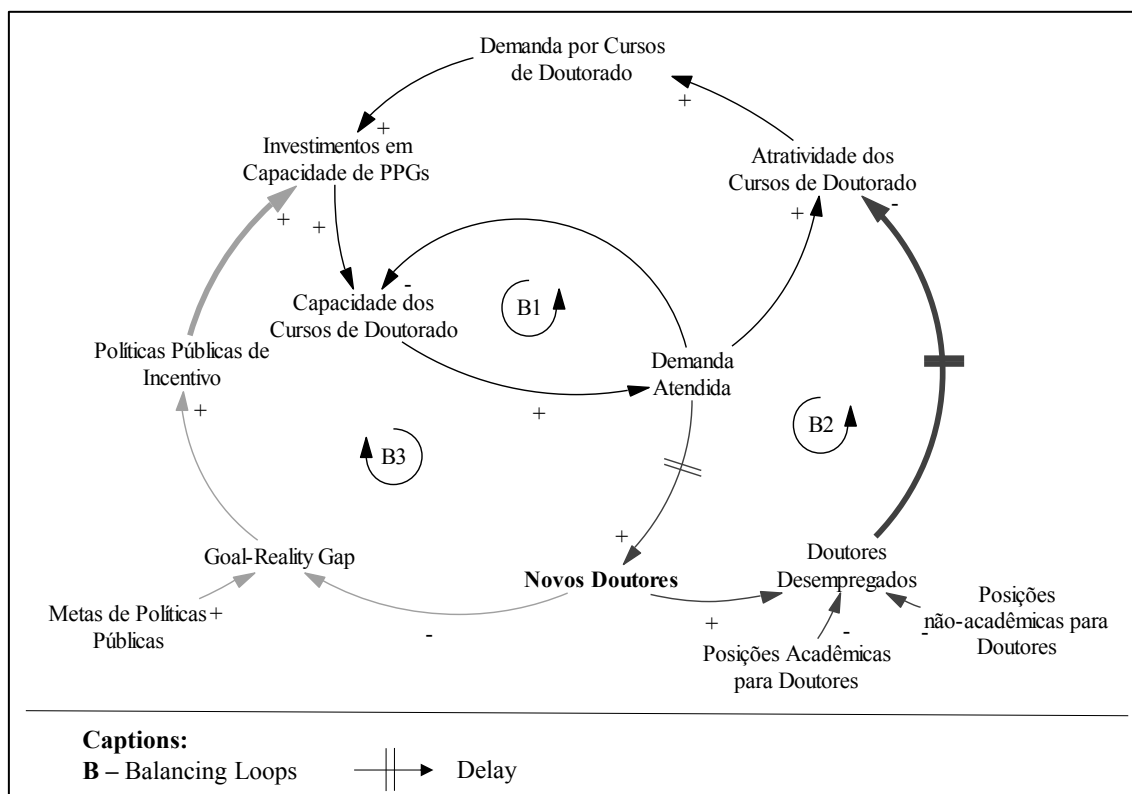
Demanda por Cursos de Doutorado

+

Investimentos em Capacidade de PPGs

+

Atratividade dos Cursos de Doutorado

+

-

+

+

-

Capacidade dos Cursos de Doutorado

B1

Políticas Públicas de Incentivo

Demanda Atendida

+

+

B2

B3

+

Goal-Reality Gap

Novos Doutores

Doutores Desempregados

Posições não-acadêmicas para Doutores

Metas de Políticas Públicas

+

+

-

-

-

Posições Acadêmicas para Doutores

Captions:

B – Balancing Loops

Delay